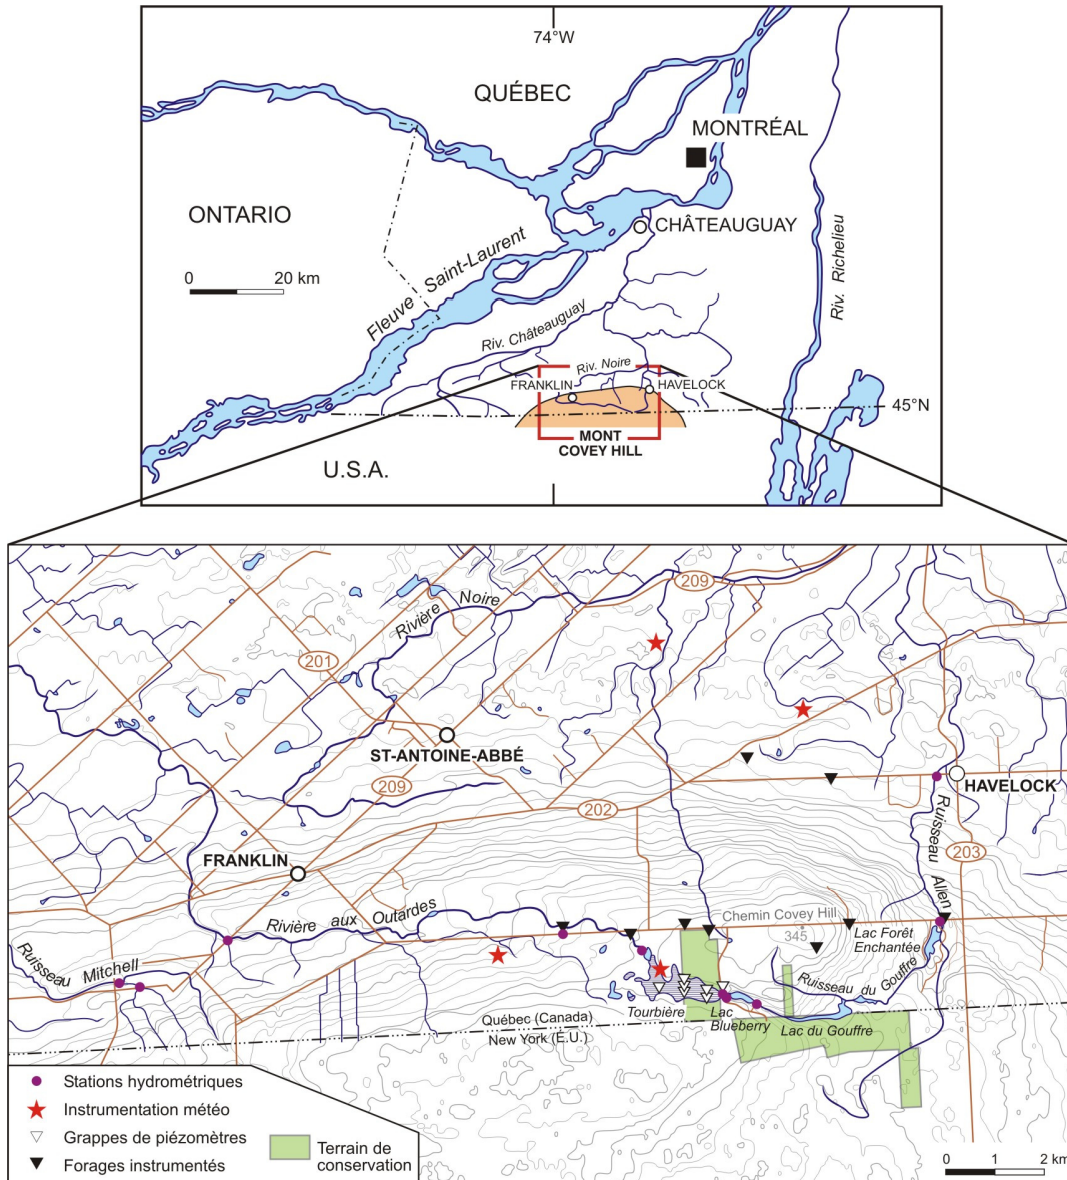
74°W

QUÉBEC

MONTRÉAL

ONTARIO

CHÂTEAUGUAY

0 20 km

Fleuve Saint-Laurent

Riv. Richelieu

Riv. Châteauguay

Riv. Noire

FRANKLIN

HAVELOCK

45°N

MONT COVEY HILL

U.S.A.

209

Rivière Noire

201

ST-ANTOINE-ABBÉ

209

202

HAVELOCK

Ruisseau Allen

203

FRANKLIN

Rivière aux Outardes

Chemin Covey Hill

345

Lac Forêt Enchantée

Ruisseau Mitchell

Ruisseau du Gouffre

Tourbière

Lac Blueberry

Lac du Gouffre

Québec (Canada)

New York (É.U.)

Stations hydrométriques

Instrumentation météo

Grappes de piézomètres

Forages instrumentés

Terrain de conservation

0 1 2 km